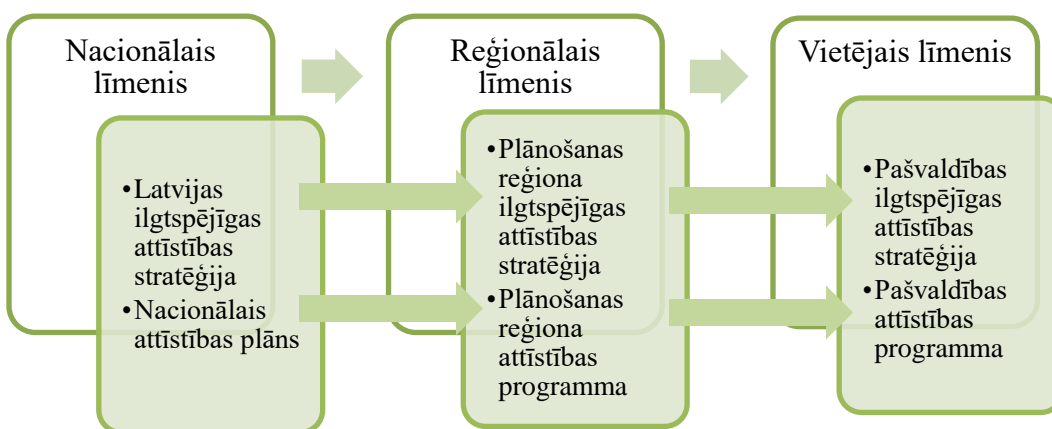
Nacionālais līmenis

- Latvijas ilgtspējīgas attīstības stratēģija
- Nacionālais attīstības plāns

Reģionālais līmenis

- Plānošanas reģiona ilgtspējīgas attīstības stratēģija
- Plānošanas reģiona attīstības programma

Vietējais līmenis

- Pašvaldības ilgtspējīgas attīstības stratēģija
- Pašvaldības attīstības programma